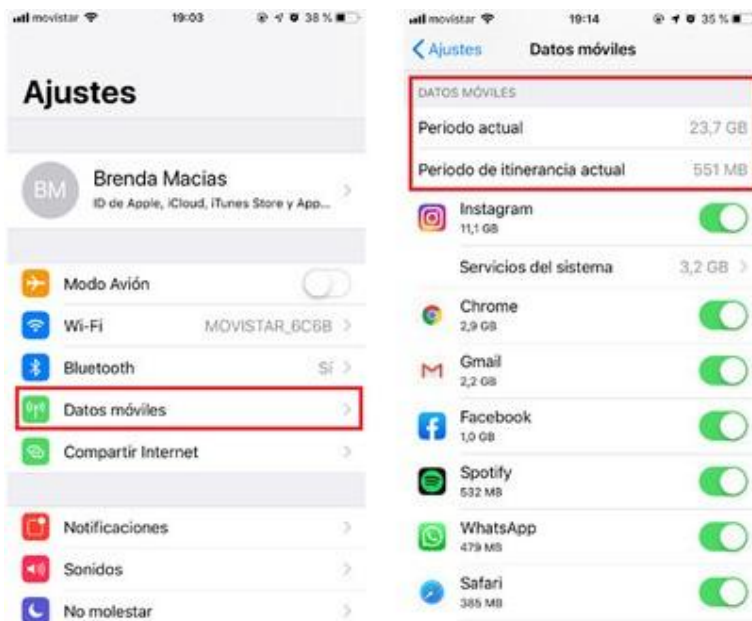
movistar 19:03 38 %

Ajustes

BM Brenda Macias
ID de Apple, iCloud, iTunes Store y App...

Modo Avión

Wi-Fi MOVISTAR_6C6B

Bluetooth Sí

Datos móviles

Compartir Internet

Notificaciones

Sonidos

No molestar

movistar 19:14 35 %

Ajustes Datos móviles

DATOS MÓVILES

Periodo actual 23,7 GB

Periodo de itinerancia actual 551 MB

Instagram
11,1 GB

Servicios del sistema 3,2 GB

Chrome
2,9 GB

Gmail
2,2 GB

Facebook
1,0 GB

Spotify
532 MB

WhatsApp
479 MB

Safari
385 MB